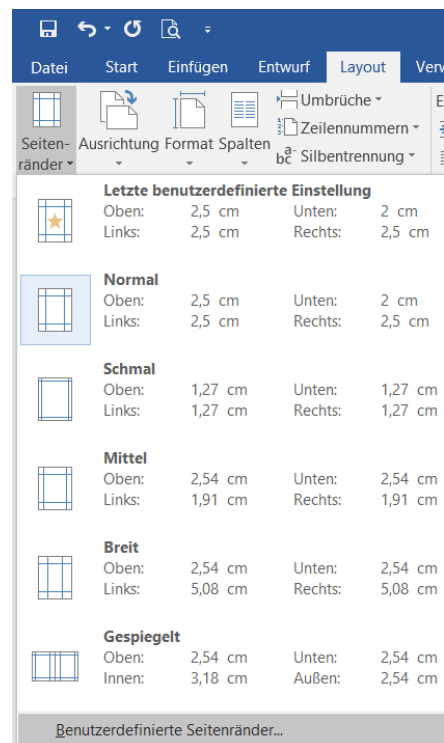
Datei Start Einfügen Entwurf Layout Verw

Seitenränder Ausrichtung Format Spalten Umbrüche Zeilennummern $b_c^a$ Silbentrennung E

Letzte benutzerdefinierte Einstellung
Oben: 2,5 cm Unten: 2 cm
Links: 2,5 cm Rechts: 2,5 cm

Normal
Oben: 2,5 cm Unten: 2 cm
Links: 2,5 cm Rechts: 2,5 cm

Schmal
Oben: 1,27 cm Unten: 1,27 cm
Links: 1,27 cm Rechts: 1,27 cm

Mittel
Oben: 2,54 cm Unten: 2,54 cm
Links: 1,91 cm Rechts: 1,91 cm

Breit
Oben: 2,54 cm Unten: 2,54 cm
Links: 5,08 cm Rechts: 5,08 cm

Gespiegelt
Oben: 2,54 cm Unten: 2,54 cm
Innen: 3,18 cm Außen: 2,54 cm

Benutzerdefinierte Seitenränder...